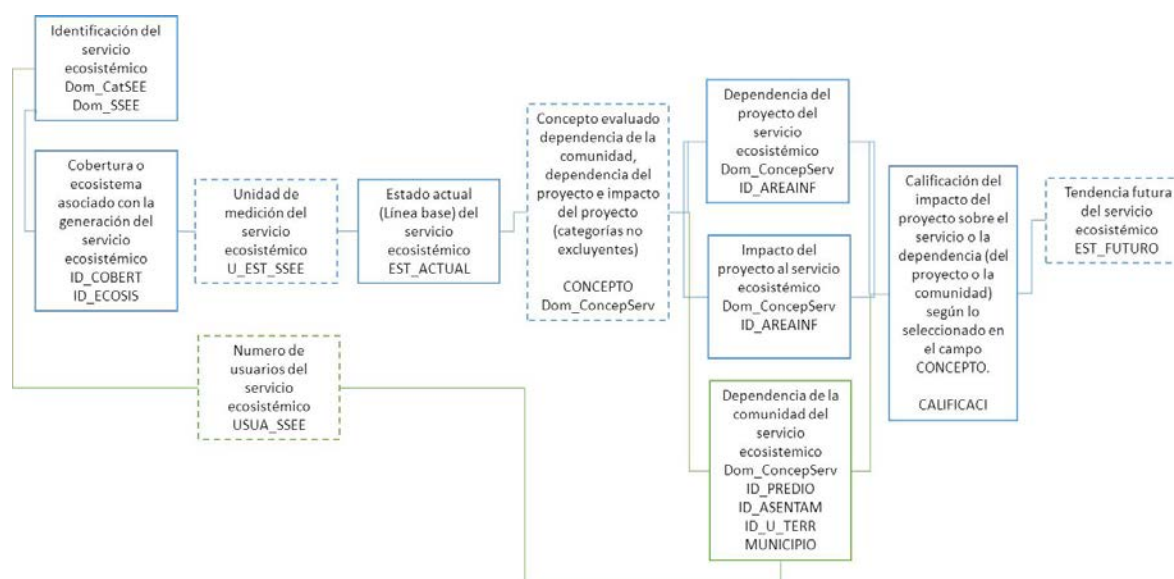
Identificación del servicio ecosistémico
Dom_CatSEE
Dom_SSEE

Cobertura o ecosistema asociado con la generación del servicio ecosistémico
ID_COBERT
ID_ECOSIS

Unidad de medición del servicio ecosistémico
U_EST_SSEE

Estado actual (Línea base) del servicio ecosistémico
EST_ACTUAL

Concepto evaluado dependencia de la comunidad, dependencia del proyecto e impacto del proyecto (categorías no excluyentes)

CONCEPTO
Dom_ConcepServ

Dependencia del proyecto del servicio ecosistémico
Dom_ConcepServ
ID_AREAINF

Impacto del proyecto al servicio ecosistémico
Dom_ConcepServ
ID_AREAINF

Dependencia de la comunidad del servicio ecosistemico
Dom_ConcepServ
ID_PREDIO
ID_ASENTAM
ID_U_TERR
MUNICIPIO

Calificación del impacto del proyecto sobre el servicio o la dependencia (del proyecto o la comunidad) según lo seleccionado en el campo CONCEPTO.

CALIFICACI

Tendencia futura del servicio ecosistémico
EST_FUTURO

Numero de usuarios del servicio ecosistémico
USUA_SSEE